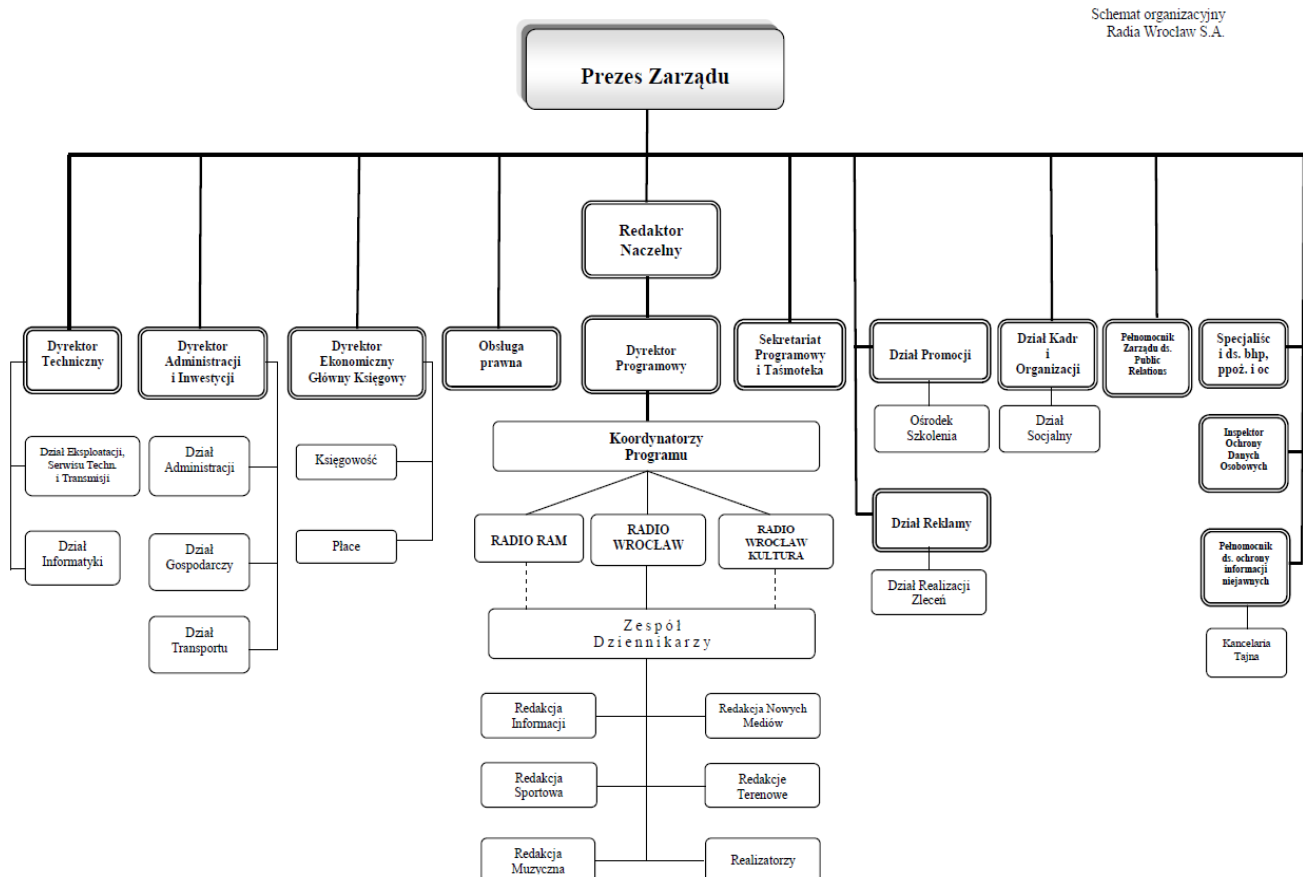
Schemat organizacyjny
Radia Wrocław S.A.

Prezes Zarządu

Redaktor Naczelny

Dyrektor Techniczny

Dział Eksploatacji, Serwisu Techn. i Transmisji

Dział Informatyki

Dyrektor Administracji i Inwestycji

Dział Administracji

Dział Gospodarczy

Dział Transportu

Dyrektor Ekonomiczny Główny Księgowy

Księgowość

Płace

Obsługa prawna

Dyrektor Programowy

Koordynatorzy Programu

RADIO RAM

RADIO WROCŁAW

RADIO WROCŁAW KULTURA

Zespół Dziennikarzy

Redakcja Informacji

Redakcja Nowych Mediów

Redakcja Sportowa

Redakcje Terenowe

Redakcja Muzyczna

Realizatorzy

Sekretariat Programowy i Taśmoteka

Dział Promocji

Ośrodek Szkolenia

Dział Reklamy

Dział Realizacji Zleceń

Dział Kadr i Organizacji

Dział Socjalny

Pełnomocnik Zarządu ds. Public Relations

Specjaliśc i ds. bhp, ppoż. i oc

Inspektor Ochrony Danych Osobowych

Pełnomocnik ds. ochrony informacji niejawnych

Kancelaria Tajna